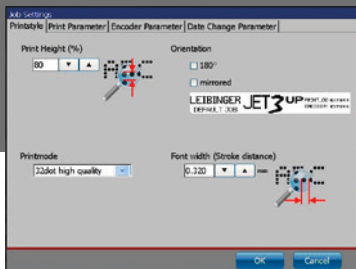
Job Settings

Printstyle | Print Parameter | Encoder Parameter | Date Change Parameter

Print Height (%)

80

Orientation

180°

mirrored

LEIBINGER DEFAULT JOB JET3 UP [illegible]

Printmode

32dot high quality

Font width (Stroke distance)

0.320 mm

OK Cancel